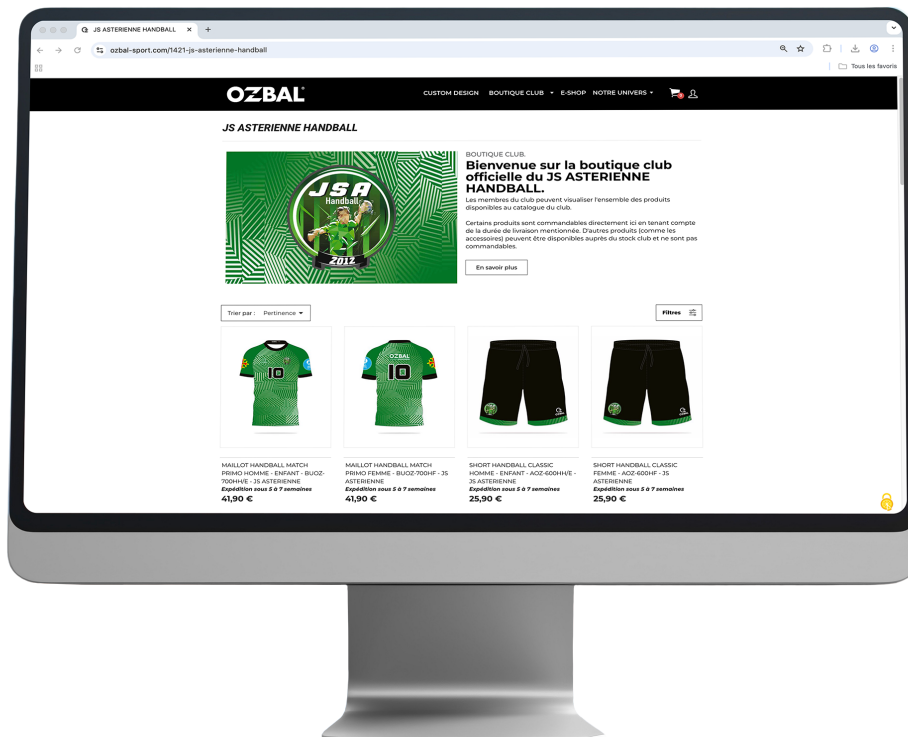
JS ASTERIENNE HANDBALL

ozbal-sport.com/1421-js-asterienne-handball

Tous les favoris

OZBAL

CUSTOM DESIGN BOUTIQUE CLUB E-SHOP NOTRE UNIVERS

JS ASTERIENNE HANDBALL

JSA Handball 2012

BOUTIQUE CLUB.

Bienvenue sur la boutique club officielle du JS ASTERIENNE HANDBALL.

Les membres du club peuvent visualiser l'ensemble des produits disponibles au catalogue du club.

Certains produits sont commandables directement ici en tenant compte de la durée de livraison mentionnée. D'autres produits (comme les accessoires) peuvent être disponibles auprès du stock club et ne sont pas commandables.

En savoir plus

Trier par : Pertinence

Filtres

MAILLOT HANDBALL MATCH PRIMO HOMME - ENFANT - BUOZ-700HH/E - JS ASTERIENNE
Expédition sous 5 à 7 semaines
41,90 €

MAILLOT HANDBALL MATCH PRIMO FEMME - BUOZ-700HF - JS ASTERIENNE
Expédition sous 5 à 7 semaines
41,90 €

SHORT HANDBALL CLASSIC HOMME - ENFANT - AOZ-600HH/E - JS ASTERIENNE
Expédition sous 5 à 7 semaines
25,90 €

SHORT HANDBALL CLASSIC FEMME - AOZ-600HF - JS ASTERIENNE
Expédition sous 5 à 7 semaines
25,90 €